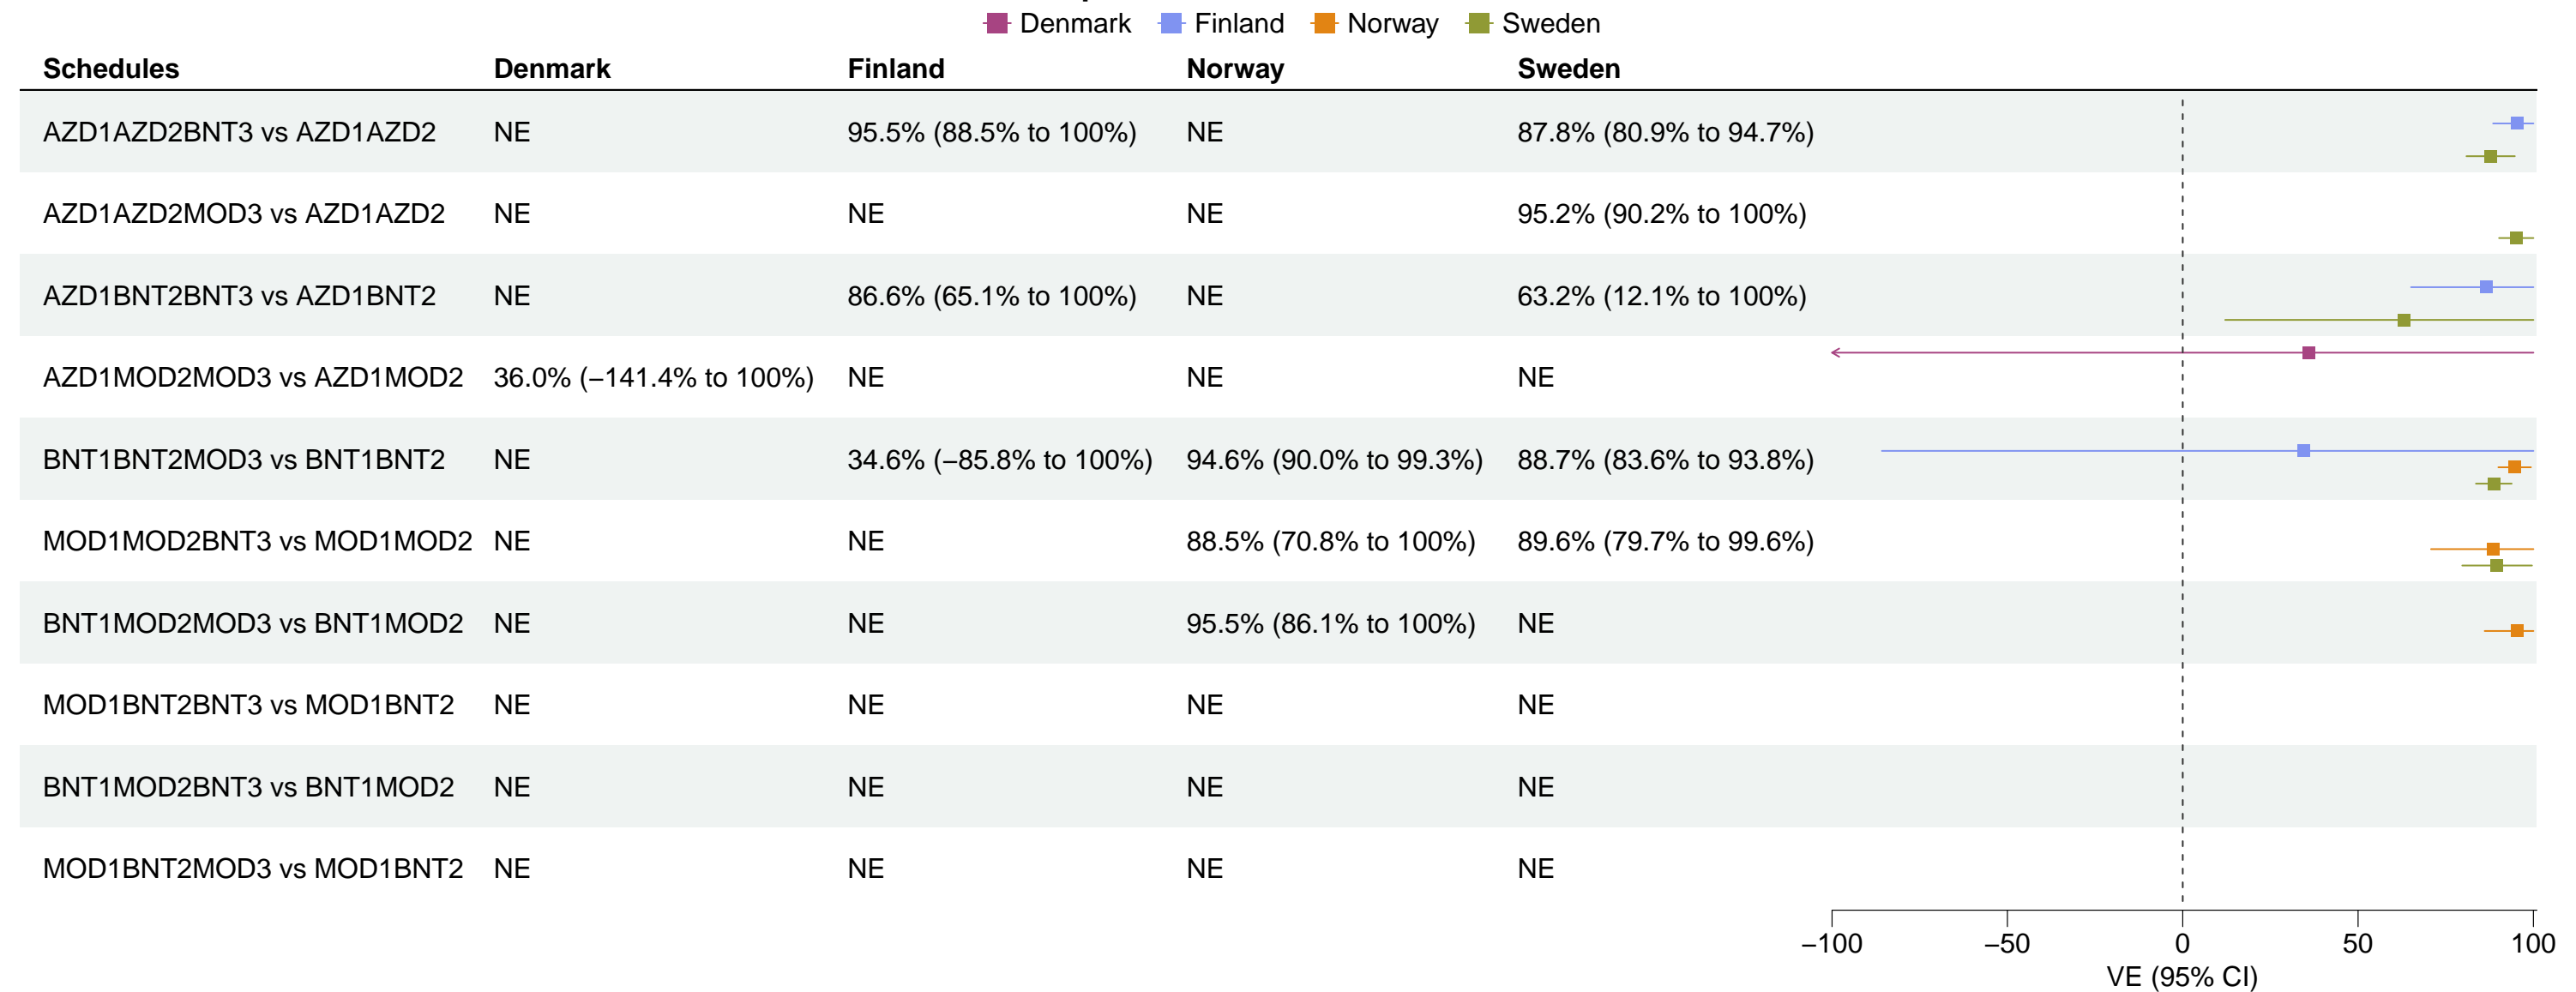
Denmark Finland Norway Sweden

| Schedules | Denmark | Finland | Norway | Sweden |
|---|---|---|---|---|
| AZD1AZD2BNT3 vs AZD1AZD2 | NE | 95.5% (88.5% to 100%) | NE | 87.8% (80.9% to 94.7%) |
| AZD1AZD2MOD3 vs AZD1AZD2 | NE | NE | NE | 95.2% (90.2% to 100%) |
| AZD1BNT2BNT3 vs AZD1BNT2 | NE | 86.6% (65.1% to 100%) | NE | 63.2% (12.1% to 100%) |
| AZD1MOD2MOD3 vs AZD1MOD2 | 36.0% (–141.4% to 100%) | NE | NE | NE |
| BNT1BNT2MOD3 vs BNT1BNT2 | NE | 34.6% (–85.8% to 100%) | 94.6% (90.0% to 99.3%) | 88.7% (83.6% to 93.8%) |
| MOD1MOD2BNT3 vs MOD1MOD2 | NE | NE | 88.5% (70.8% to 100%) | 89.6% (79.7% to 99.6%) |
| BNT1MOD2MOD3 vs BNT1MOD2 | NE | NE | 95.5% (86.1% to 100%) | NE |
| MOD1BNT2BNT3 vs MOD1BNT2 | NE | NE | NE | NE |
| BNT1MOD2BNT3 vs BNT1MOD2 | NE | NE | NE | NE |
| MOD1BNT2MOD3 vs MOD1BNT2 | NE | NE | NE | NE |

–100 –50 0 50 100
VE (95% CI)